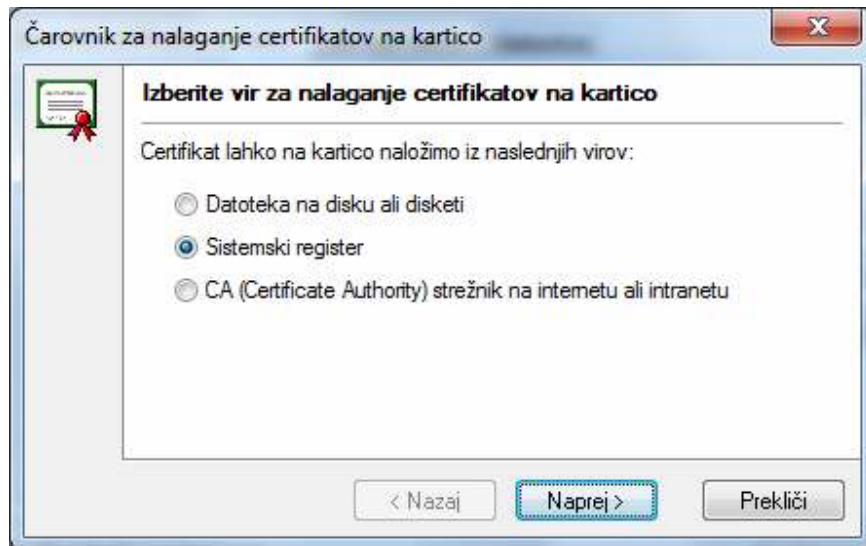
Čarovnik za nalaganje certifikatov na kartico

Izberite vir za nalaganje certifikatov na kartico

Certifikat lahko na kartico naložimo iz naslednjih virov:

Datoteka na disku ali disketi

Sistemski register

CA (Certificate Authority) strežnik na internetu ali intranetu

< Nazaj

Naprej >

Prekliči